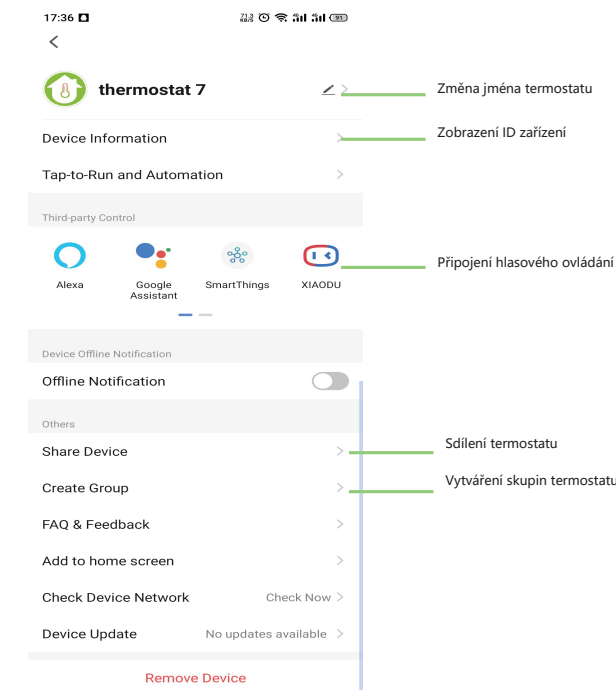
17:36

thermostat 7

Změna jména termostatu

Device Information

Zobrazení ID zařízení

Tap-to-Run and Automation

Third-party Control

Alexa

Google Assistant

SmartThings

XIAODU

Připojení hlasového ovládání

Device Offline Notification

Offline Notification

Others

Share Device

Sdílení termostatu

Create Group

Vytváření skupin termostatu

FAQ & Feedback

Add to home screen

Check Device Network

Check Now

Device Update

No updates available

Remove Device